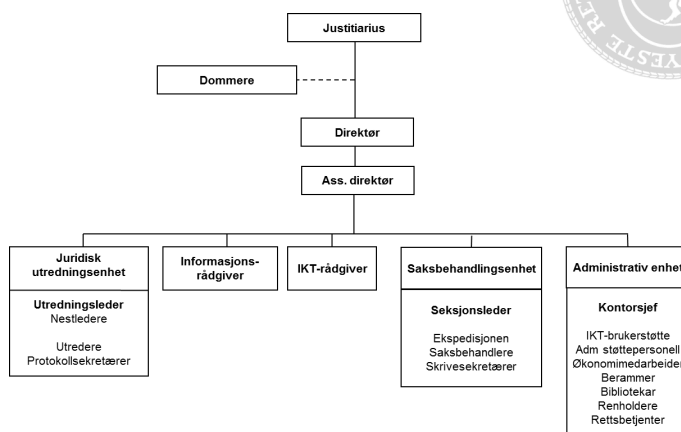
Justitiarius

Dommere

Direktør

Ass. direktør

Juridisk utredningsenhet

Utredningsleder
Nestledere

Utredere
Protokollsekretærer

Informasjonsrådgiver

IKT-rådgiver

Saksbehandlingsenhet

Seksjonsleder

Ekspedisjonen
Saksbehandlere
Skrivesekretærer

Administrativ enhet

Kontorsjef

IKT-brukerstøtte
Adm støttepersonell
Økonomimedarbeider
Berammer
Bibliotekar
Renholdere
Rettsbetjenter